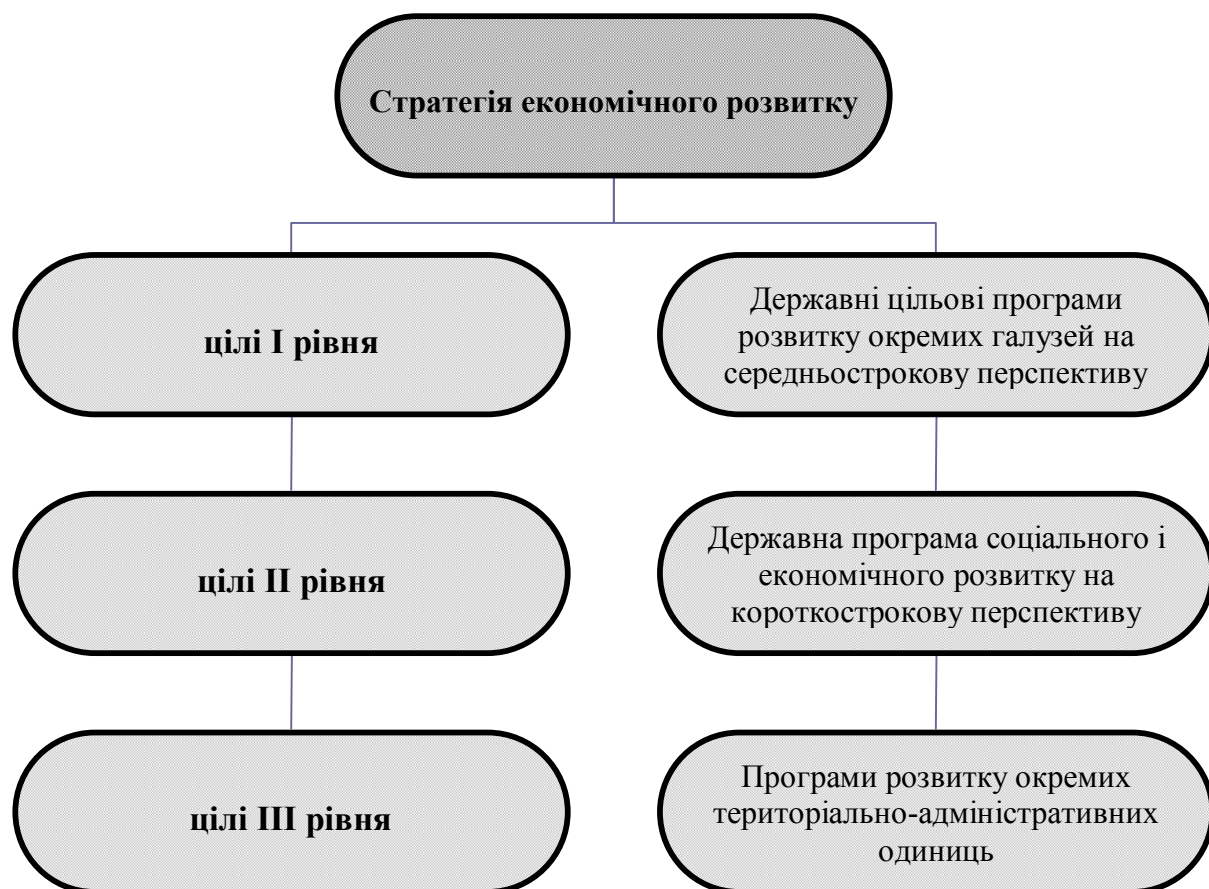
Стратегія економічного розвитку

цілі I рівня

цілі II рівня

цілі III рівня

Державні цільові програми розвитку окремих галузей на середньострокову перспективу

Державна програма соціального і економічного розвитку на короткострокову перспективу

Програми розвитку окремих територіально-адміністративних одиниць